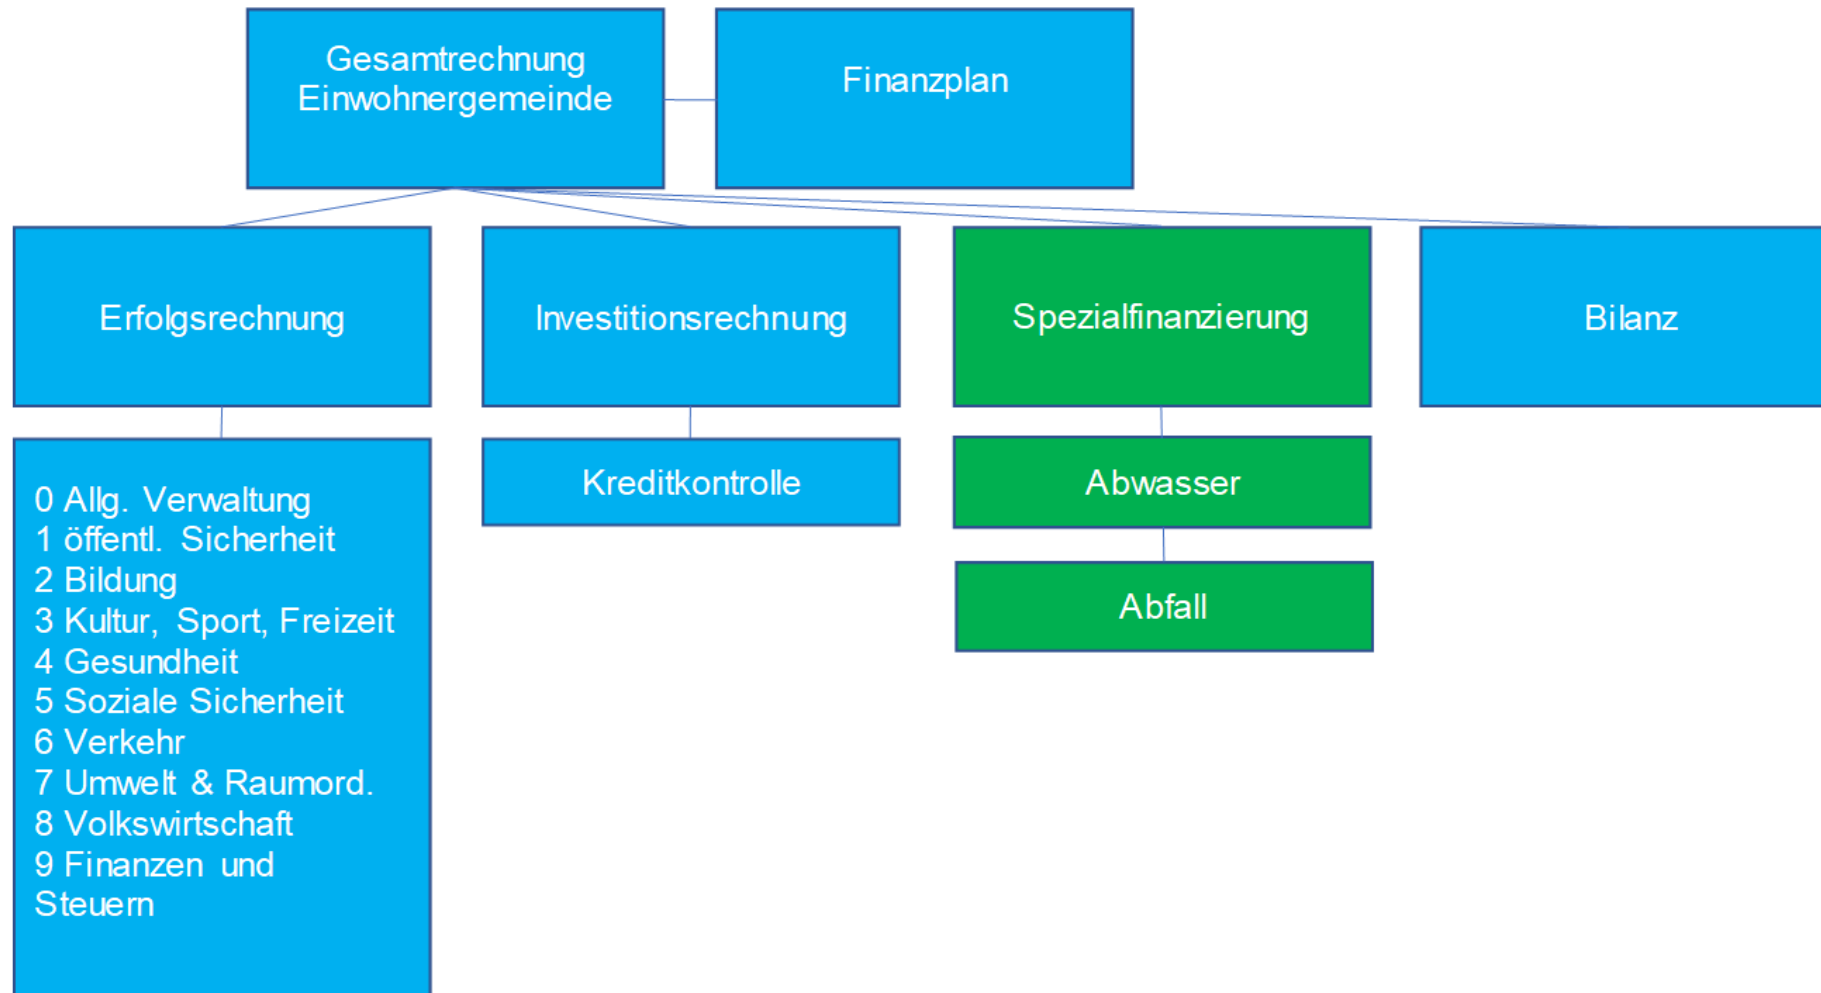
Gesamtrechnung Einwohnergemeinde

Finanzplan

Erfolgsrechnung

Investitionsrechnung

Spezialfinanzierung

Bilanz

0 Allg. Verwaltung
1 öffentl. Sicherheit
2 Bildung
3 Kultur, Sport, Freizeit
4 Gesundheit
5 Soziale Sicherheit
6 Verkehr
7 Umwelt & Raumord.
8 Volkswirtschaft
9 Finanzen und Steuern

Kreditkontrolle

Abwasser

Abfall